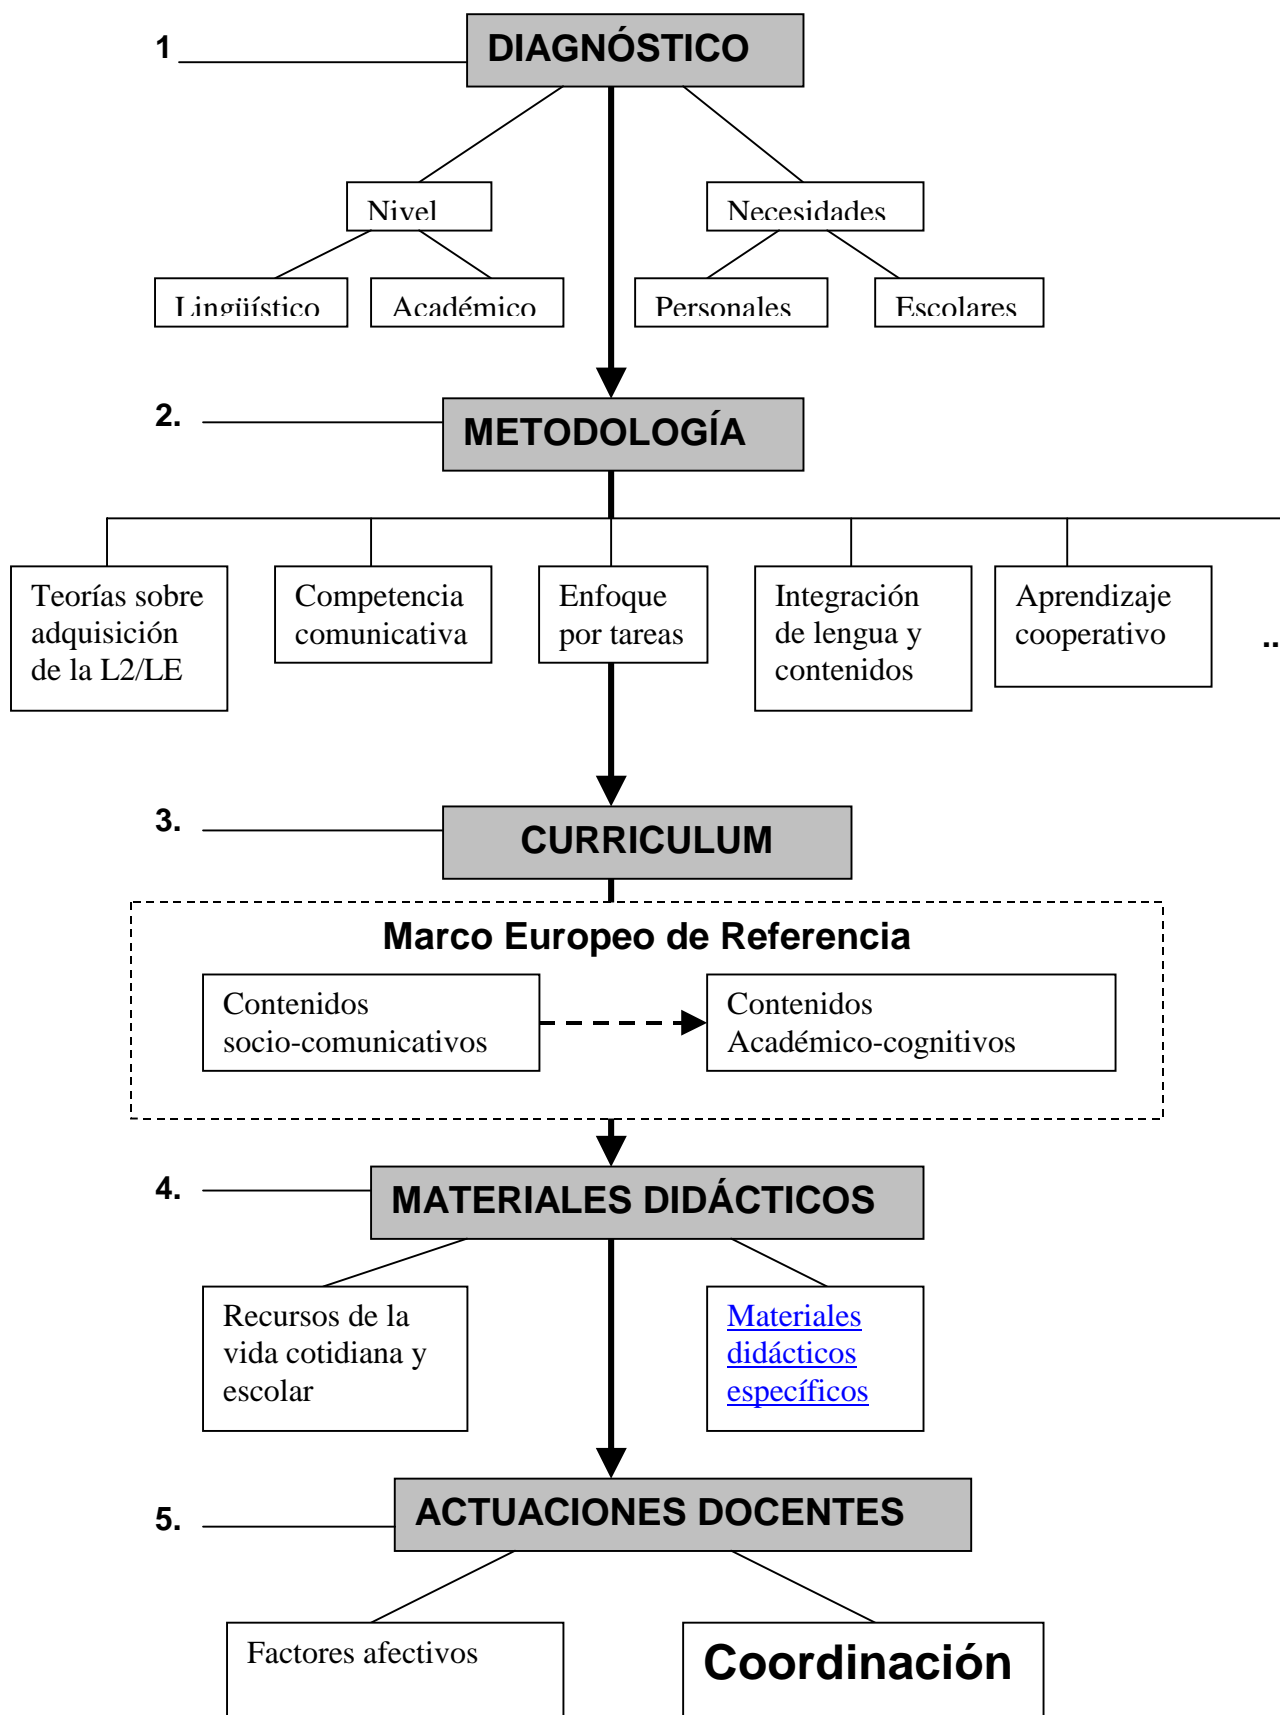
1 DIAGNÓSTICO

Nivel

Necesidades

Lingüístico

Académico

Personales

Escolares

2. METODOLOGÍA

Teorías sobre adquisición de la L2/LE

Competencia comunicativa

Enfoque por tareas

Integración de lengua y contenidos

Aprendizaje cooperativo

..

3. CURRICULUM

Marco Europeo de Referencia

Contenidos socio-comunicativos

Contenidos Académico-cognitivos

4. MATERIALES DIDÁCTICOS

Recursos de la vida cotidiana y escolar

Materiales didácticos específicos

5. ACTUACIONES DOCENTES

Factores afectivos

Coordinación